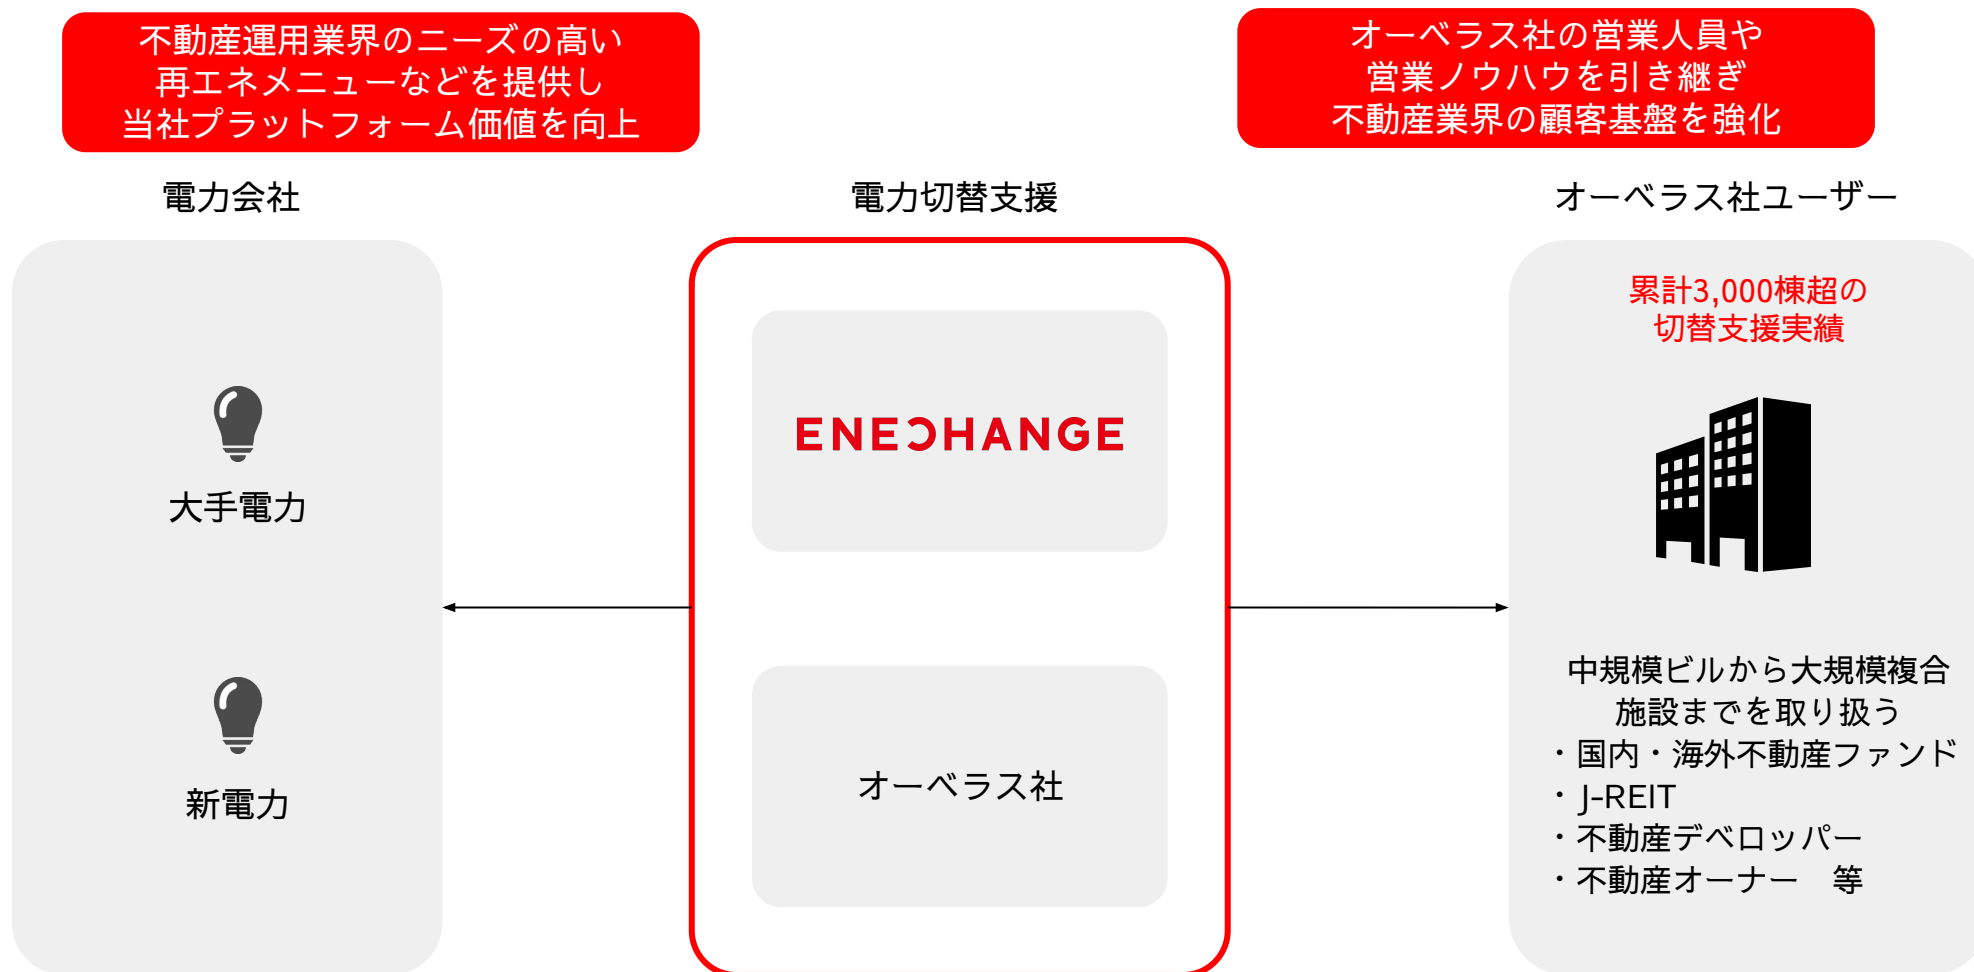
不動産運用業界のニーズの高い
再エネメニューなどを提供し
当社プラットフォーム価値を向上

オーベラス社の営業人員や
営業ノウハウを引き継ぎ
不動産業界の顧客基盤を強化

電力会社

電力切替支援

オーベラス社ユーザー

大手電力

新電力

ENECHANGE

オーベラス社

累計3,000棟超の
切替支援実績

中規模ビルから大規模複合
施設までを取り扱う
・国内・海外不動産ファンド
・J-REIT
・不動産デベロッパー
・不動産オーナー　等